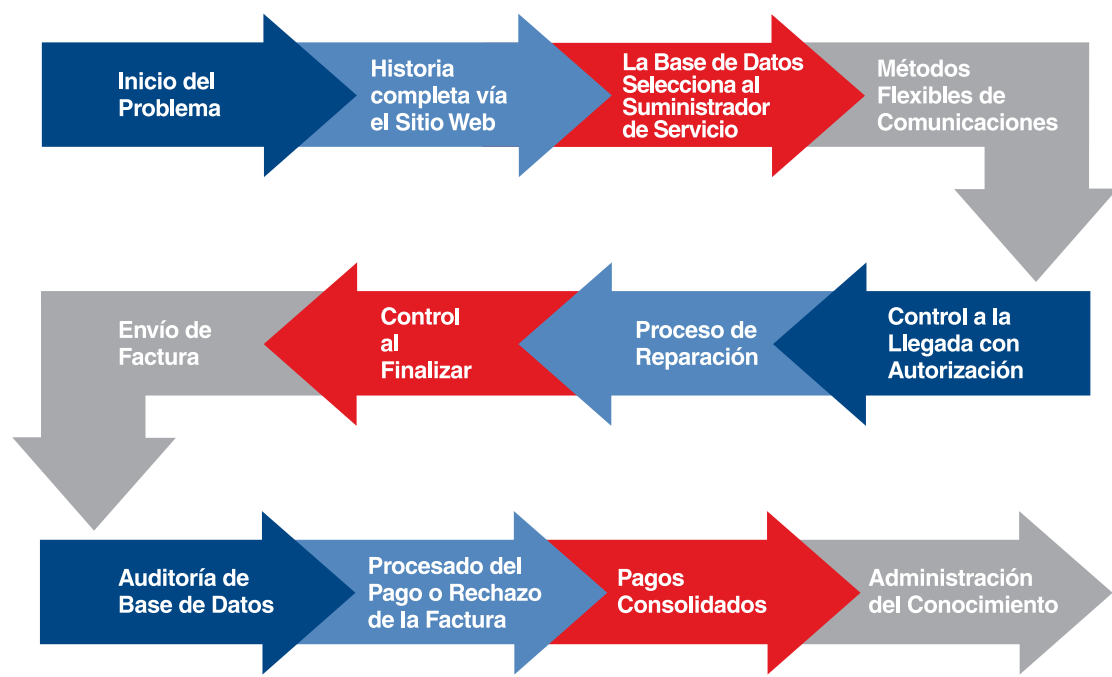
Inicio del Problema

Historia completa vía el Sitio Web

La Base de Datos Selecciona al Suministrador de Servicio

Métodos Flexibles de Comunicaciones

Control a la Llegada con Autorización

Proceso de Reparación

Control al Finalizar

Envío de Factura

Auditoría de Base de Datos

Procesado del Pago o Rechazo de la Factura

Pagos Consolidados

Administración del Conocimiento